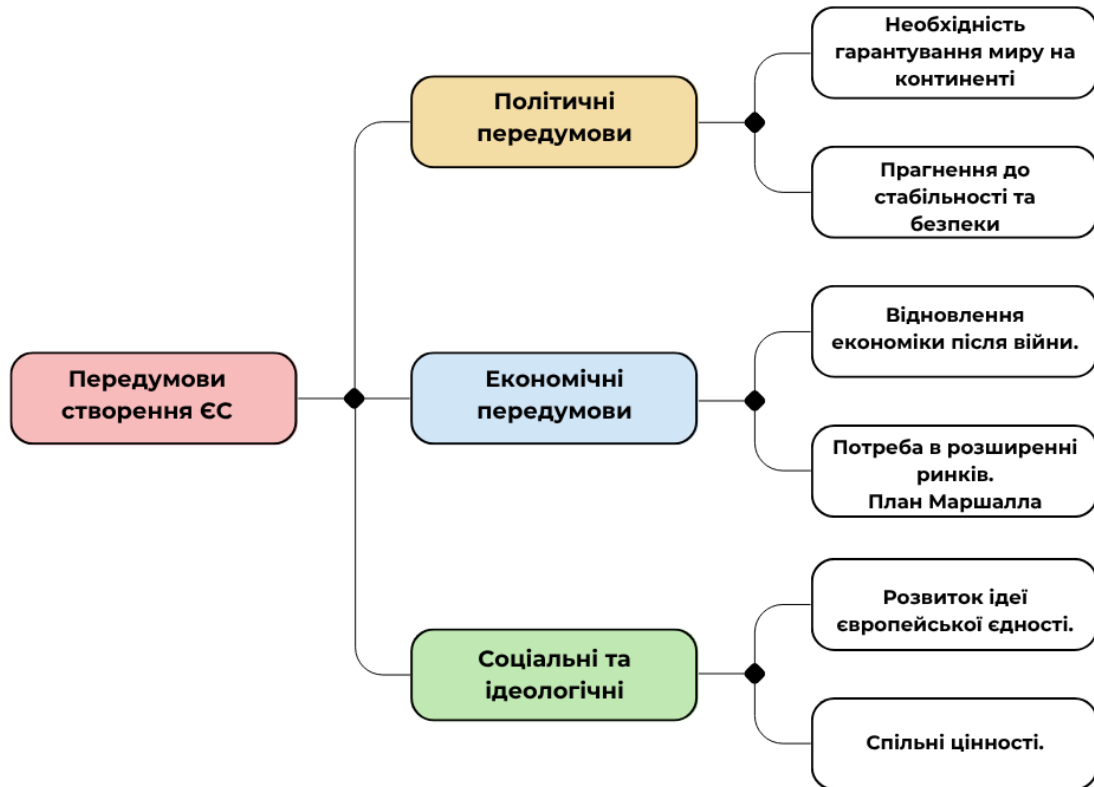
Передумови створення ЄС

Політичні передумови

Необхідність гарантування миру на континенті

Прагнення до стабільності та безпеки

Економічні передумови

Відновлення економіки після війни.

Потреба в розширенні ринків. План Маршалла

Соціальні та ідеологічні

Розвиток ідеї європейської єдності.

Спільні цінності.